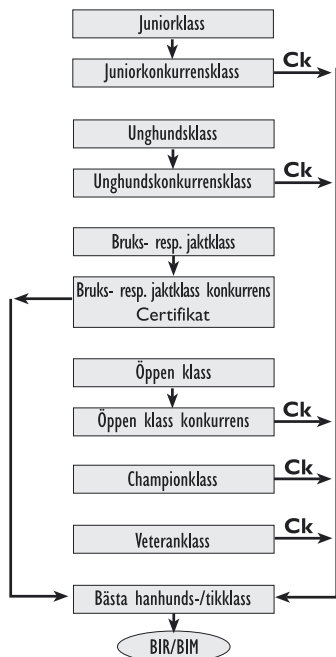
Juniorklass

Juniorkonkurrensklass

Ck

Unghundsklass

Unghundskonkurrensklass

Ck

Bruks- resp. jaktklass

Bruks- resp. jaktklass konkurrens
Certifikat

Öppen klass

Öppen klass konkurrens

Ck

Championklass

Ck

Veteranklass

Ck

Bästa hanhunds-/tikklass

BIR/BIM